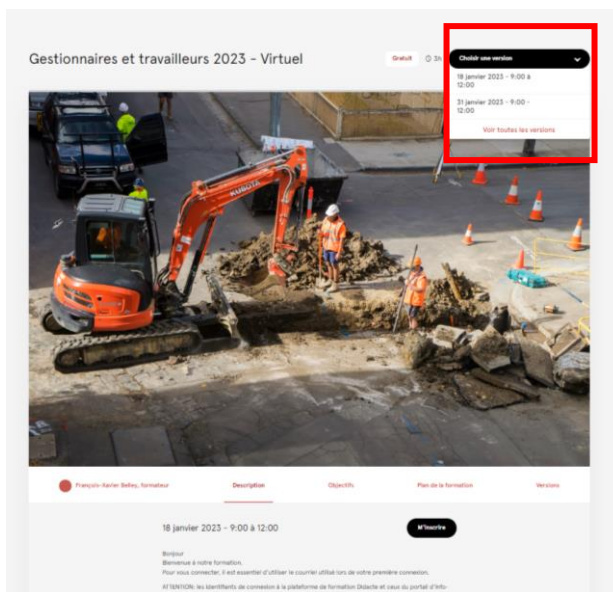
Gestionnaires et travailleurs 2023 - Virtuel

Gratuit

3h

Choisir une version

18 janvier 2023 - 9:00 à 12:00

31 janvier 2023 - 9:00 - 12:00

Voir toutes les versions

KUBOTA

François-Xavier Belley, formateur

Description

Objectifs

Plan de la formation

Versions

18 janvier 2023 - 9:00 à 12:00

M'inscrire

Bonjour
Bienvenue à notre formation.
Pour vous connecter, il est essentiel d'utiliser le courriel utilisé lors de votre première connexion.

ATTENTION: les identifiants de connexion à la plateforme de formation Didacte et ceux du portail d'info-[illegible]